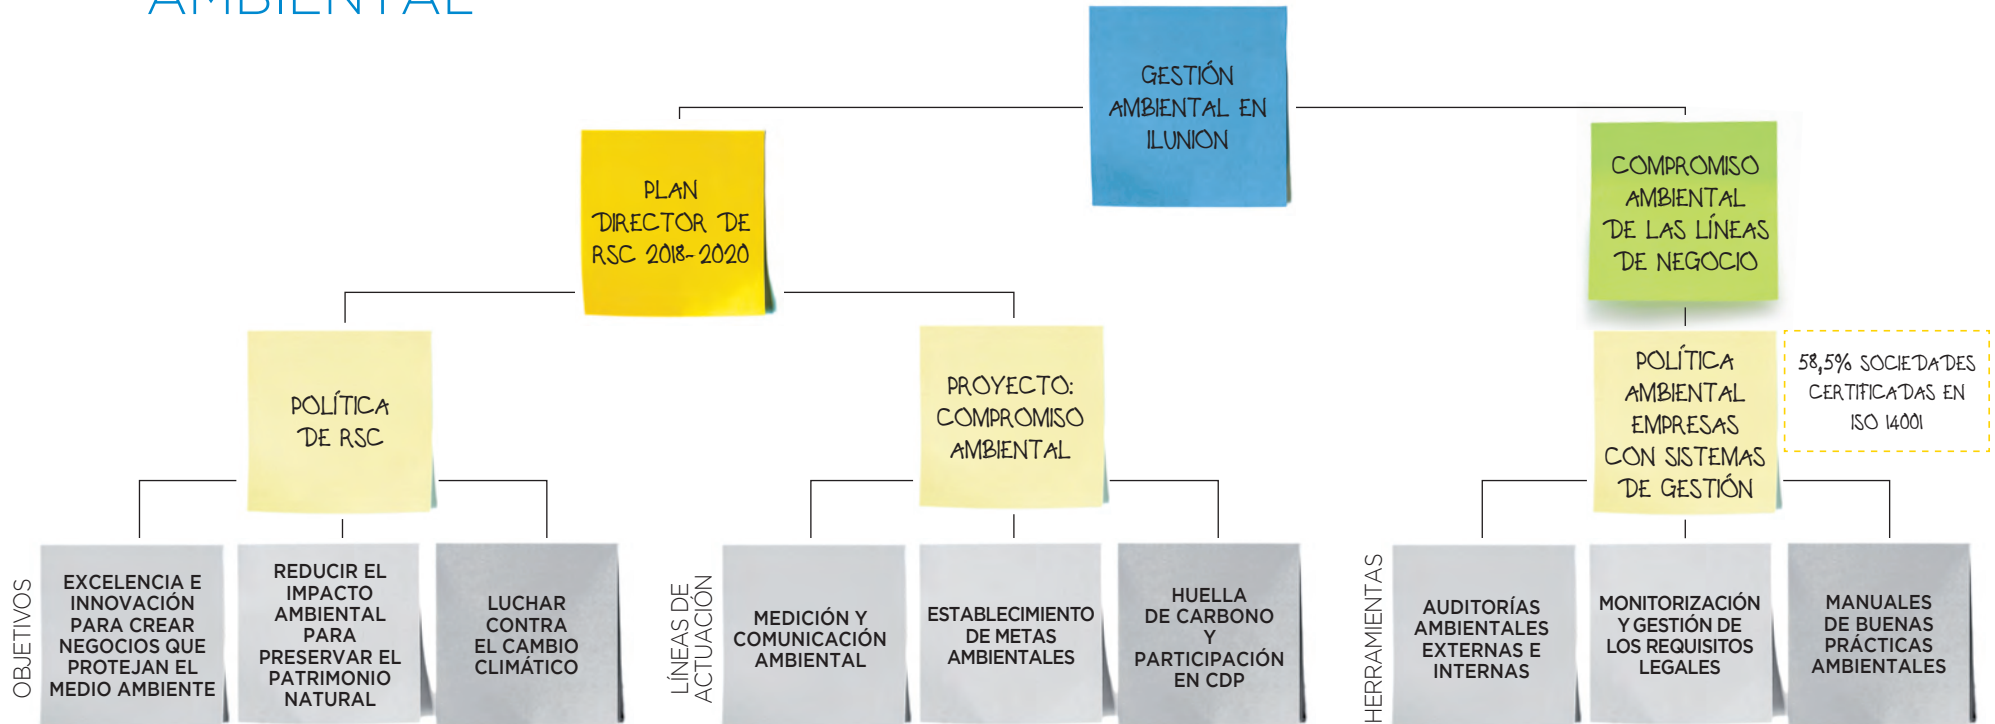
AMBIENTAL

GESTIÓN AMBIENTAL EN ILUNION

PLAN DIRECTOR DE RSC 2018-2020

COMPROMISO AMBIENTAL DE LAS LÍNEAS DE NEGOCIO

POLÍTICA DE RSC

PROYECTO: COMPROMISO AMBIENTAL

POLÍTICA AMBIENTAL EMPRESAS CON SISTEMAS DE GESTIÓN

58,5% SOCIEDADES CERTIFICADAS EN ISO 14001

OBJETIVOS

EXCELENCIA E INNOVACIÓN PARA CREAR NEGOCIOS QUE PROTEJAN EL MEDIO AMBIENTE

REDUCIR EL IMPACTO AMBIENTAL PARA PRESERVAR EL PATRIMONIO NATURAL

LUCHAR CONTRA EL CAMBIO CLIMÁTICO

LÍNEAS DE ACTUACIÓN

MEDICIÓN Y COMUNICACIÓN AMBIENTAL

ESTABLECIMIENTO DE METAS AMBIENTALES

HUELLA DE CARBONO Y PARTICIPACIÓN EN CDP

HERRAMIENTAS

AUDITORÍAS AMBIENTALES EXTERNAS E INTERNAS

MONITORIZACIÓN Y GESTIÓN DE LOS REQUISITOS LEGALES

MANUALES DE BUENAS PRÁCTICAS AMBIENTALES